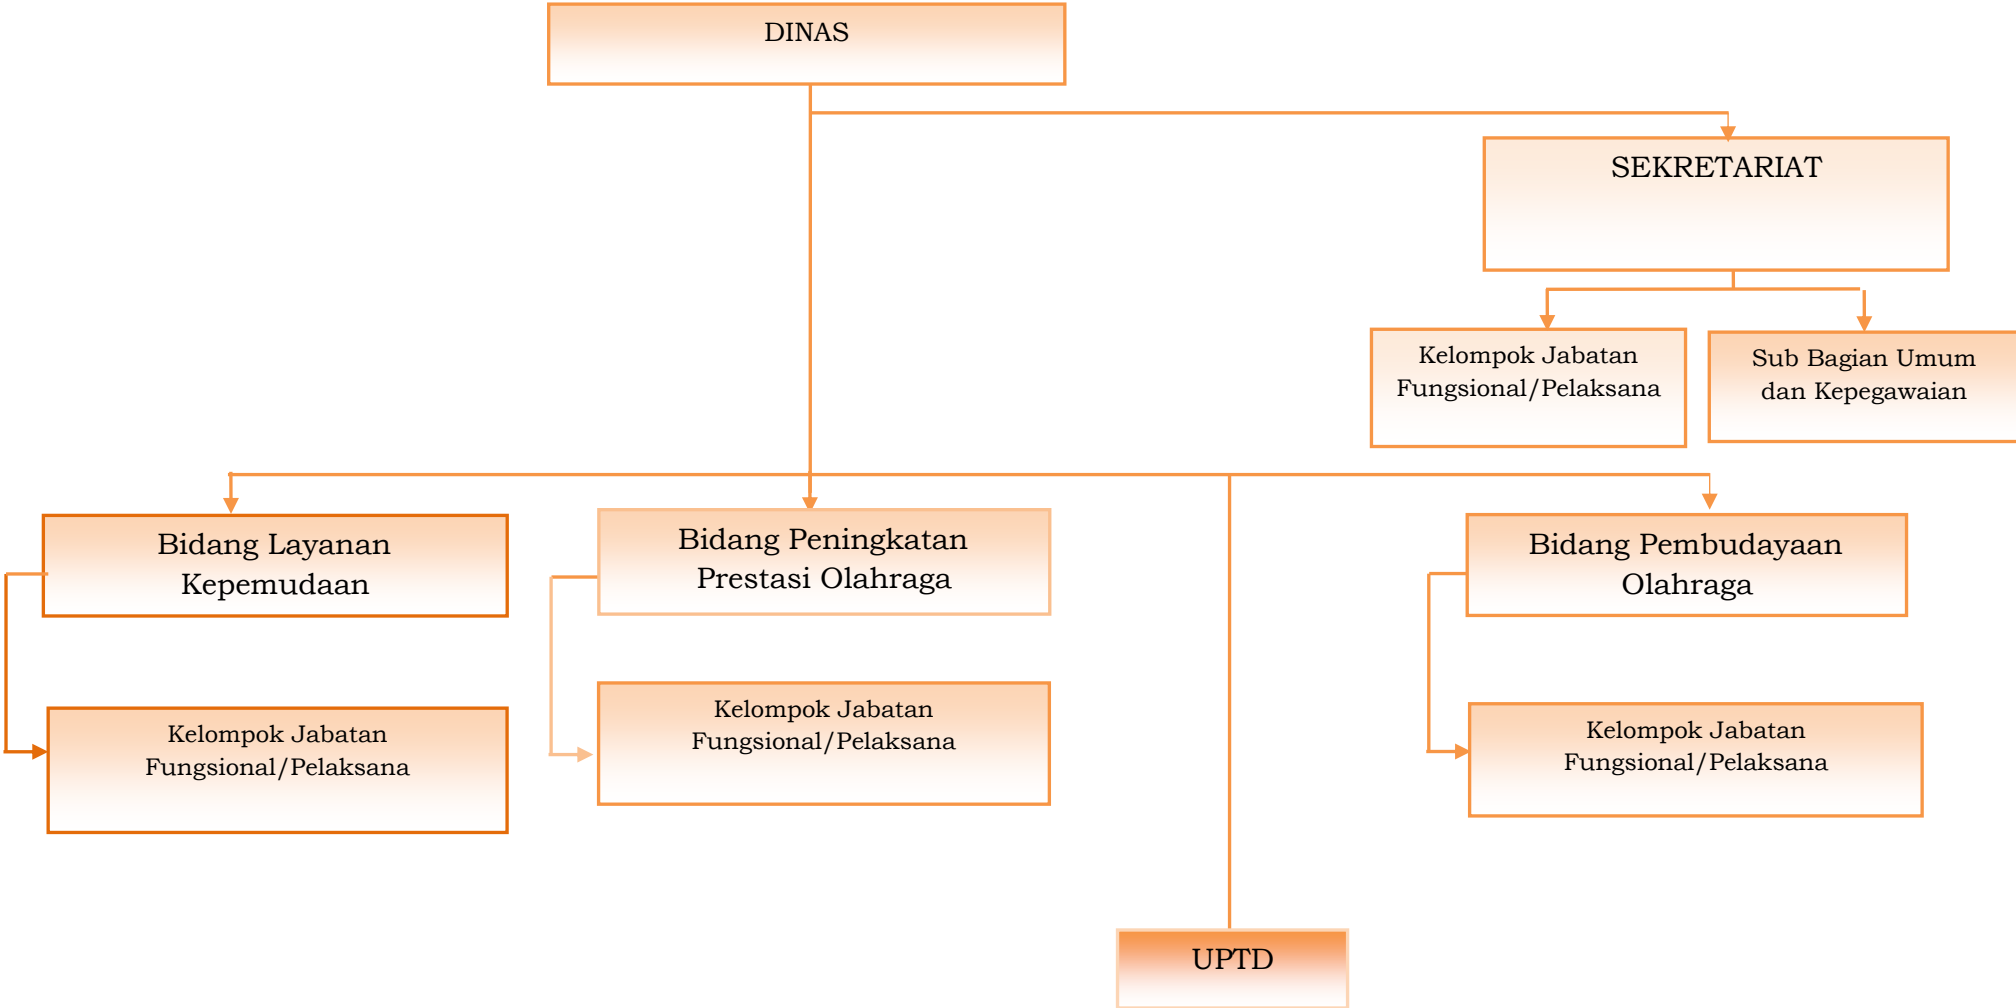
DINAS

SEKRETARIAT

Kelompok Jabatan Fungsional/Pelaksana

Sub Bagian Umum dan Kepegawaian

Bidang Layanan Kepemudaan

Kelompok Jabatan Fungsional/Pelaksana

Bidang Peningkatan Prestasi Olahraga

Kelompok Jabatan Fungsional/Pelaksana

Bidang Pembudayaan Olahraga

Kelompok Jabatan Fungsional/Pelaksana

UPTD